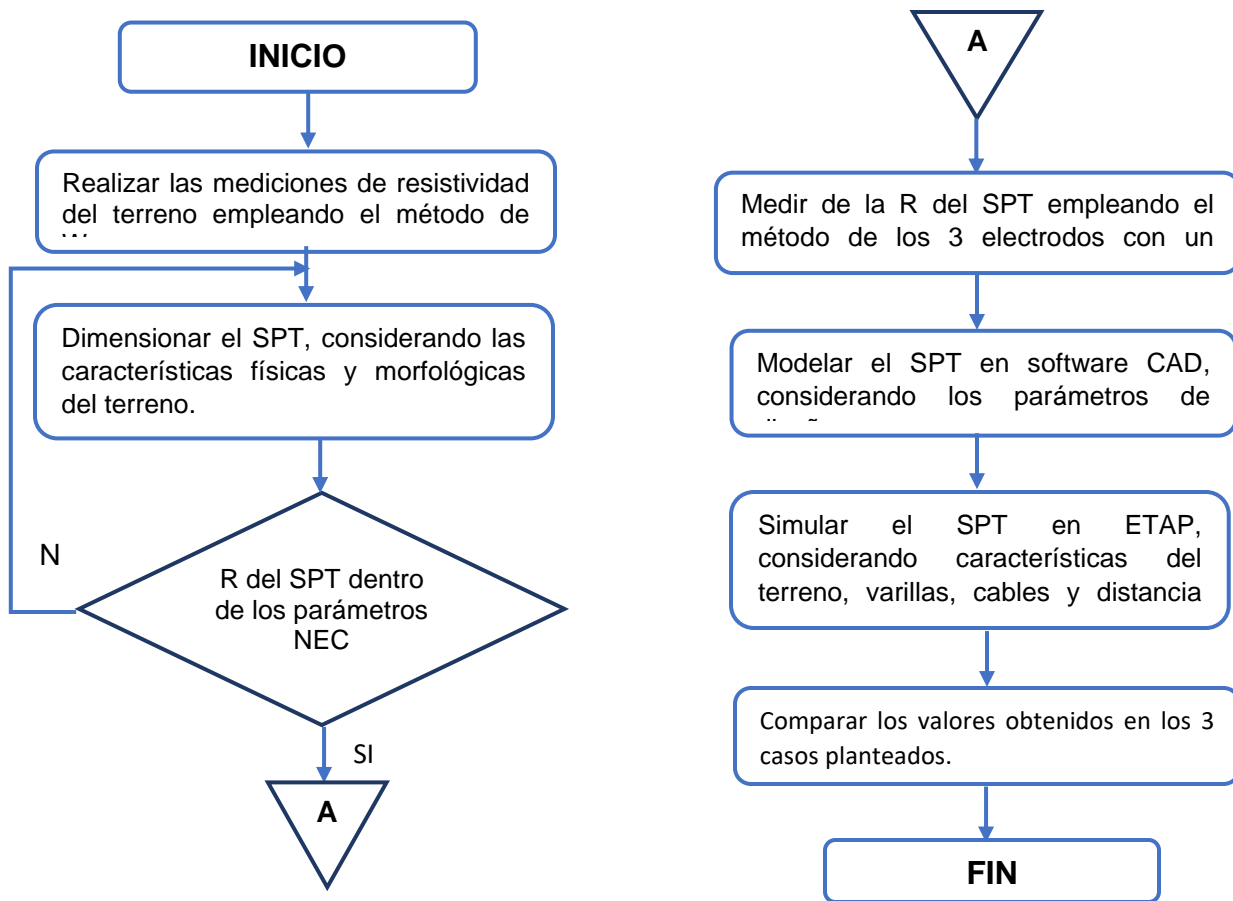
INICIO

Realizar las mediciones de resistividad del terreno empleando el método de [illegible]

Dimensionar el SPT, considerando las características físicas y morfológicas del terreno.

N

R del SPT dentro de los parámetros NEC

SI

A

A

Medir de la R del SPT empleando el método de los 3 electrodos con un

Modelar el SPT en software CAD, considerando los parámetros de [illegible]

Simular el SPT en ETAP, considerando características del terreno, varillas, cables y distancia

Comparar los valores obtenidos en los 3 casos planteados.

FIN